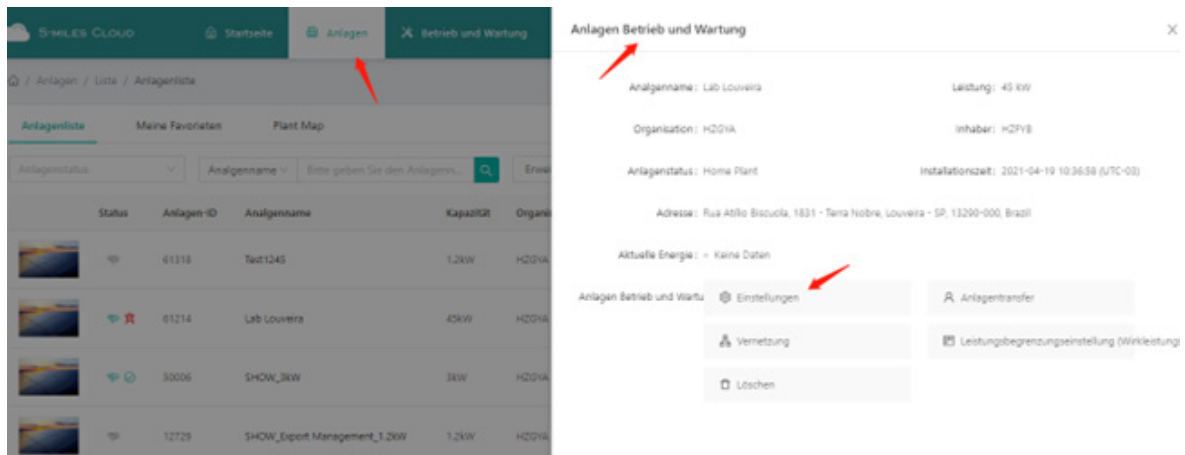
SMILES CLOUD Startseite Anlagen Betrieb und Wartung

/ Anlagen / Liste / Anlagenliste

Anlagenliste Meine Favoriten Plant Map

Anlagenstatus Anlagenname Bitte geben Sie den Anlagenn... Erwe

| | Status | Anlagen-ID | Anlagenname | Kapazität | Organi |
|---|---|---|---|---|---|
| | | 61318 | Test1245 | 1,2kW | HZGYA |
| | | 61214 | Lab Louveira | 45kW | HZGYA |
| | | 50006 | SHOW_3kW | 3kW | HZGYA |
| | | 12729 | SHOW_Export Management_1.2kW | 1,2kW | HZGYA |

Anlagen Betrieb und Wartung

Anlagenname : Lab Louveira
Leistung : 45 kW
Organisation : HZGYA
Inhaber : HZFYB
Anlagenstatus : Home Plant
Installationszeit : 2021-04-19 10:36:58 (UTC-03)
Adresse : Rua Atílio Biscuola, 1831 - Terra Nobre, Louveira - SP, 13290-000, Brazil
Aktuelle Energie : -- Keine Daten
Anlagen Betrieb und Wartu

Einstellungen
Anlagentransfer
Vernetzung
Leistungsbegrenzungseinstellung (Wirkleistung
Löschen